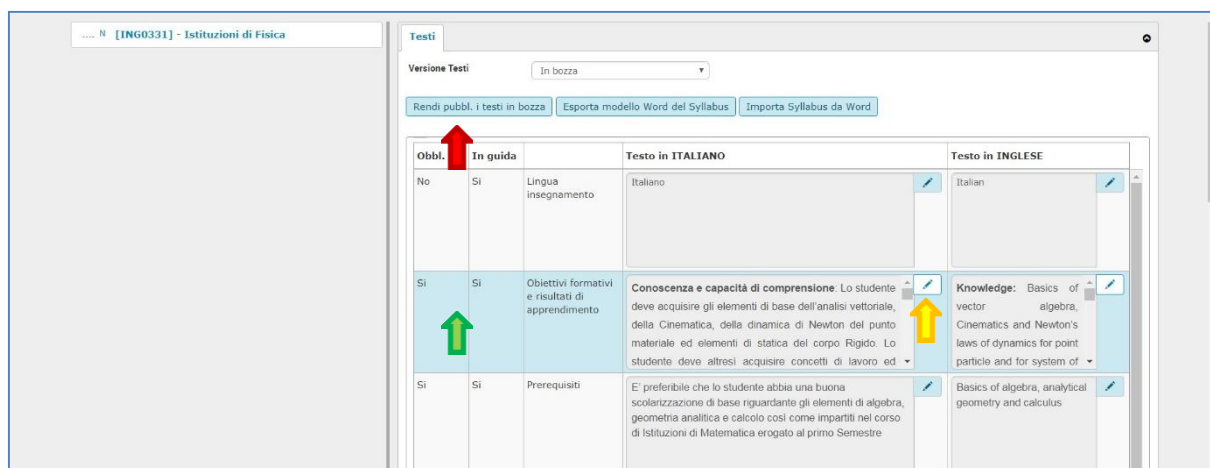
.... N [ING0331] - Istituzioni di Fisica

Testi

Versione Testi In bozza

Rendi pubbl. i testi in bozza | Esporta modello Word del Syllabus | Importa Syllabus da Word

| Obbl. | In guida | | Testo in ITALIANO | Testo in INGLESE |
|---|---|---|---|---|
| No | Si | Lingua insegnamento | Italiano | Italian |
| Si | Si | Obiettivi formativi e risultati di apprendimento | **Conoscenza e capacità di comprensione**: Lo studente deve acquisire gli elementi di base dell'analisi vettoriale, della Cinematica, della dinamica di Newton del punto materiale ed elementi di statica del corpo Rigido. Lo studente deve altresì acquisire concetti di lavoro ed | **Knowledge:** Basics of vector algebra, Cinematics and Newton's laws of dynamics for point particle and for system of |
| Si | Si | Prerequisiti | E' preferibile che lo studente abbia una buona scolarizzazione di base riguardante gli elementi di algebra, geometria analitica e calcolo così come impartiti nel corso di Istituzioni di Matematica erogato al primo Semestre | Basics of algebra, analytical geometry and calculus |